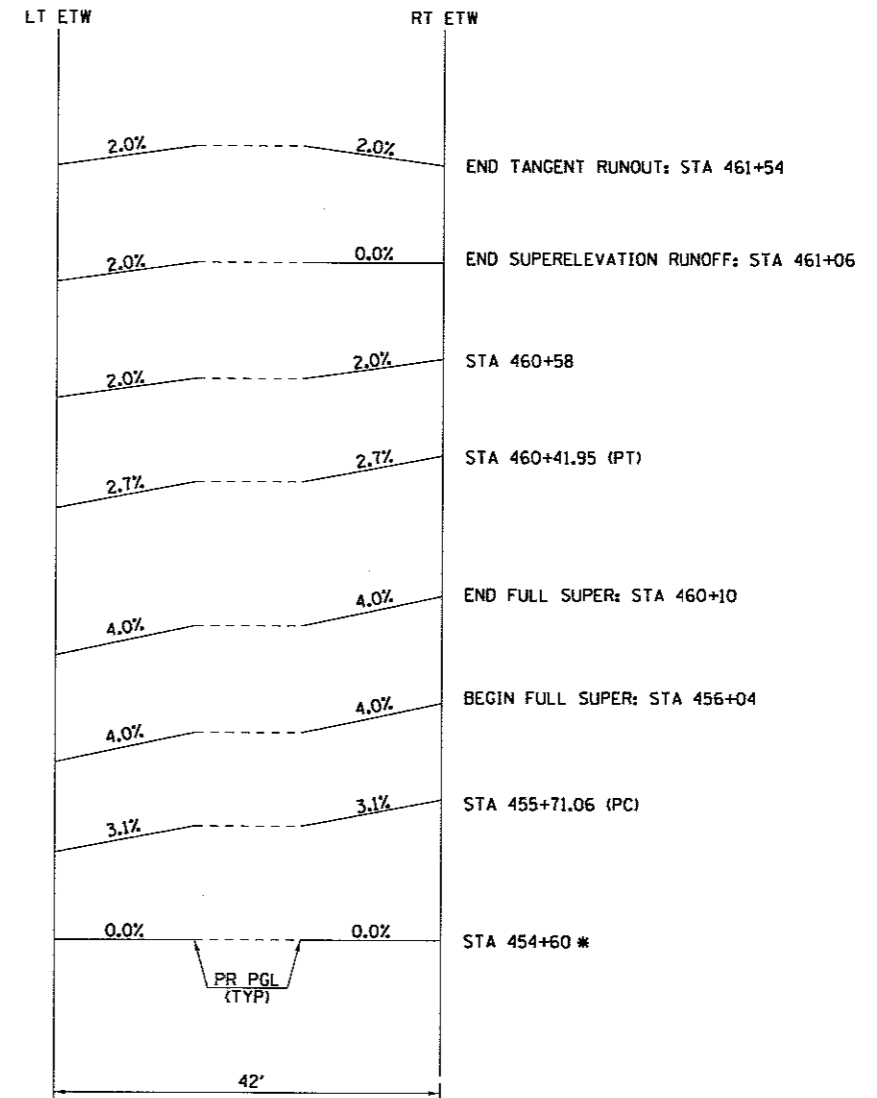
LT ETW

RT ETW

2.0%

2.0%

END TANGENT RUNOUT: STA 461+54

2.0%

0.0%

END SUPERELEVATION RUNOFF: STA 461+06

2.0%

2.0%

STA 460+58

2.7%

2.7%

STA 460+41.95 (PT)

4.0%

4.0%

END FULL SUPER: STA 460+10

4.0%

4.0%

BEGIN FULL SUPER: STA 456+04

3.1%

3.1%

STA 455+71.06 (PC)

0.0%

0.0%

STA 454+60 ✱

PR PGL (TYP)

42'